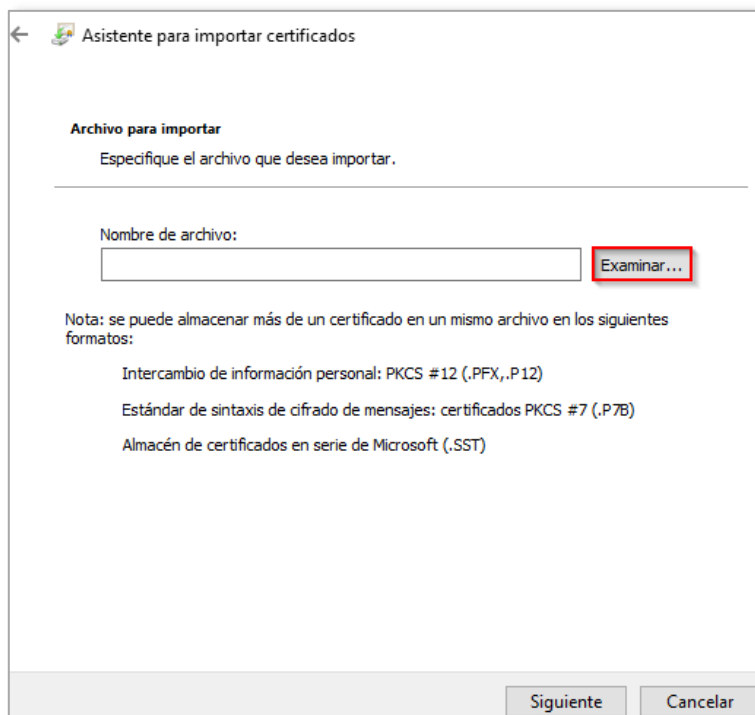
Asistente para importar certificados

Archivo para importar

Especifique el archivo que desea importar.

Nombre de archivo:

Examinar...

Nota: se puede almacenar más de un certificado en un mismo archivo en los siguientes formatos:

Intercambio de información personal: PKCS #12 (.PFX,.P12)

Estándar de sintaxis de cifrado de mensajes: certificados PKCS #7 (.P7B)

Almacén de certificados en serie de Microsoft (.SST)

Siguiente Cancelar